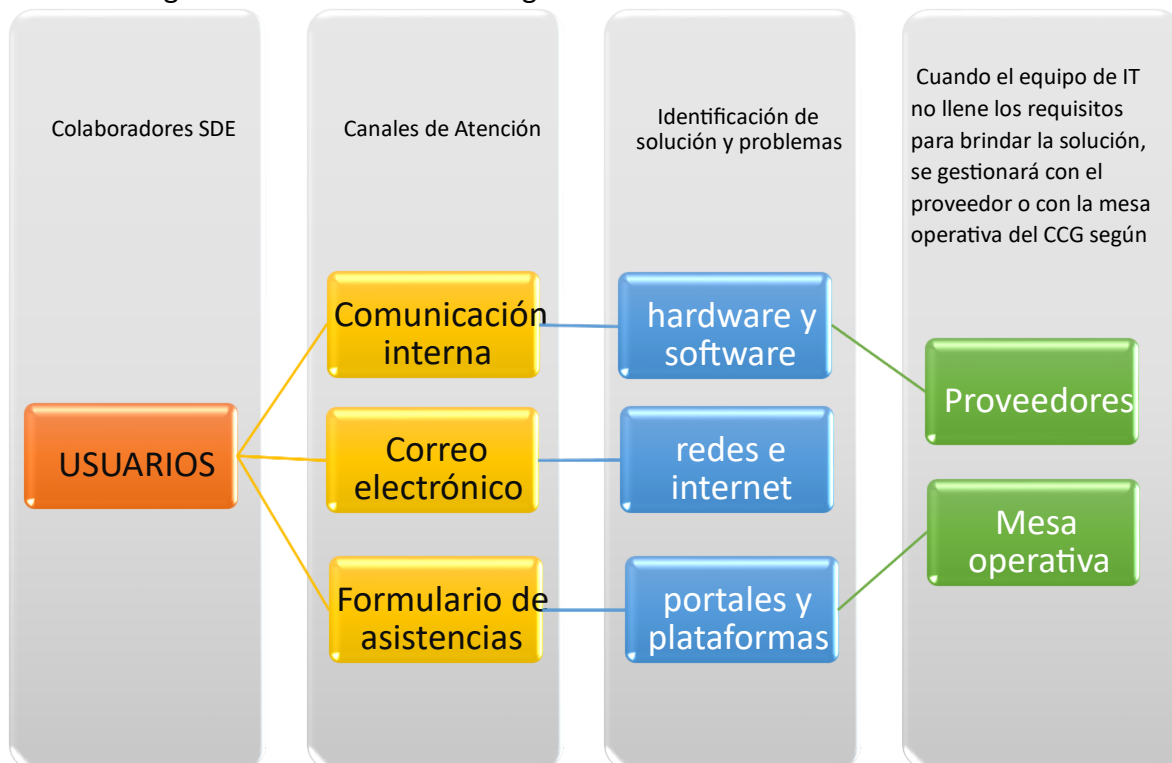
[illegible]

Colaboradores SDE

USUARIOS

Canales de Atención

Comunicación interna

Correo electrónico

Formulario de asistencias

Identificación de solución y problemas

hardware y software

redes e internet

portales y plataformas

Cuando el equipo de IT no llene los requisitos para brindar la solución, se gestionará con el proveedor o con la mesa operativa del CCG según

Proveedores

Mesa operativa